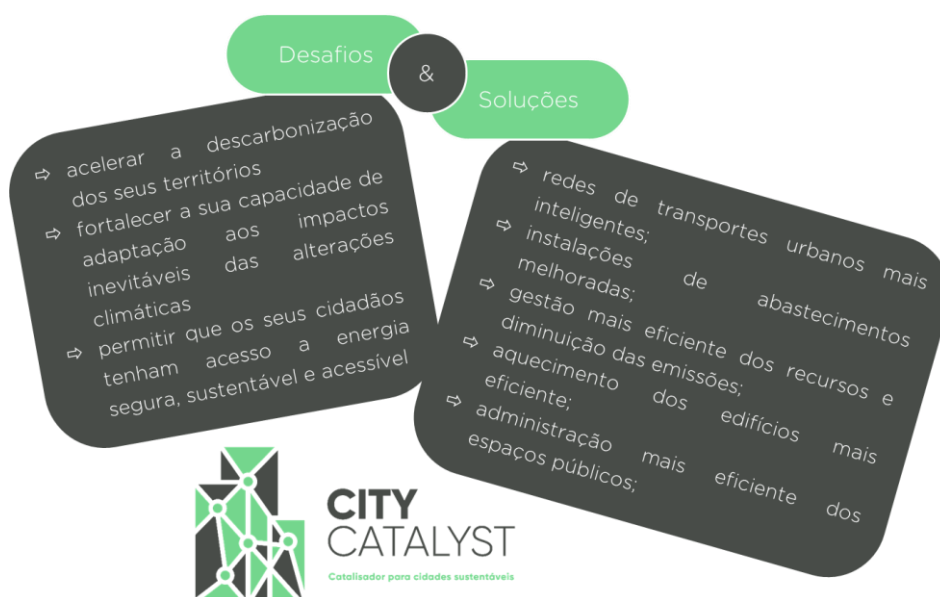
Desafios

&

Soluções

⇨ acelerar a descarbonização dos seus territórios
⇨ fortalecer a sua capacidade de adaptação aos impactos inevitáveis das alterações climáticas
⇨ permitir que os seus cidadãos tenham acesso a energia segura, sustentável e acessível

⇨ redes de transportes urbanos mais inteligentes;
⇨ instalações de abastecimentos melhoradas;
⇨ gestão mais eficiente dos recursos e diminuição das emissões;
⇨ aquecimento dos edifícios mais eficiente;
⇨ administração mais eficiente dos espaços públicos;

CITY CATALYST

Catalisador para cidades sustentáveis